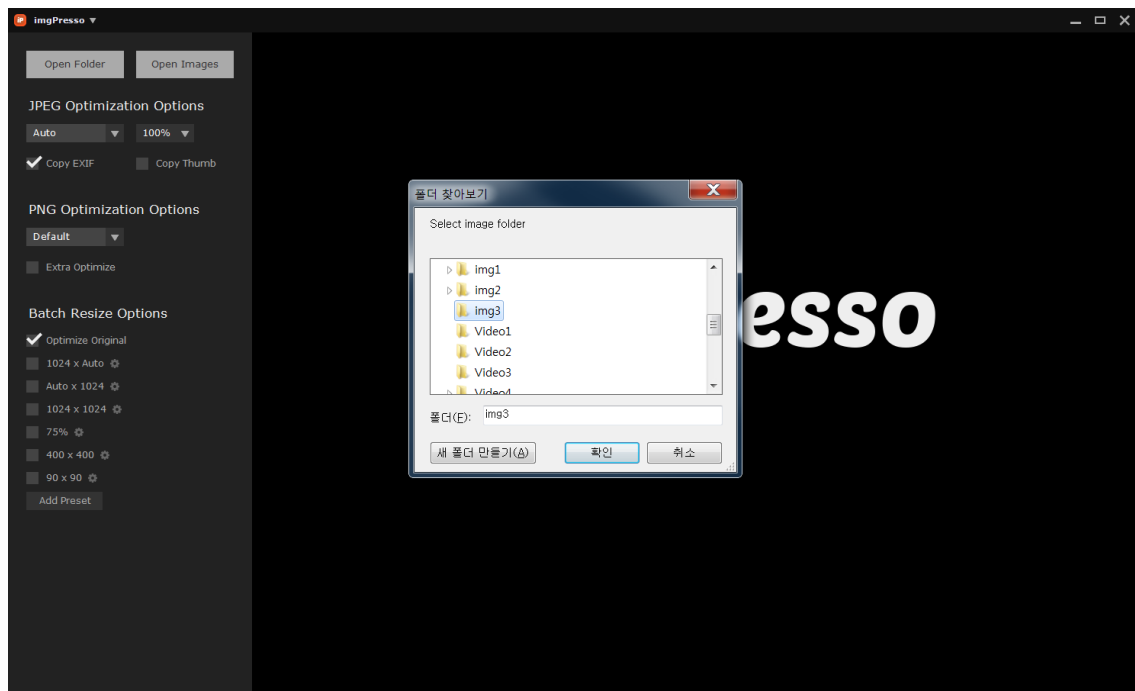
imgPresso ▼

Open Folder

Open Images

JPEG Optimization Options

Auto ▼

100% ▼

Copy EXIF

Copy Thumb

PNG Optimization Options

Default ▼

Extra Optimize

Batch Resize Options

Optimize Original

1024 x Auto

Auto x 1024

1024 x 1024

75%

400 x 400

90 x 90

Add Preset

폴더 찾아보기

Select image folder

img1

img2

img3

Video1

Video2

Video3

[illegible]

폴더(F): img3

새 폴더 만들기(A)

확인

취소

esso